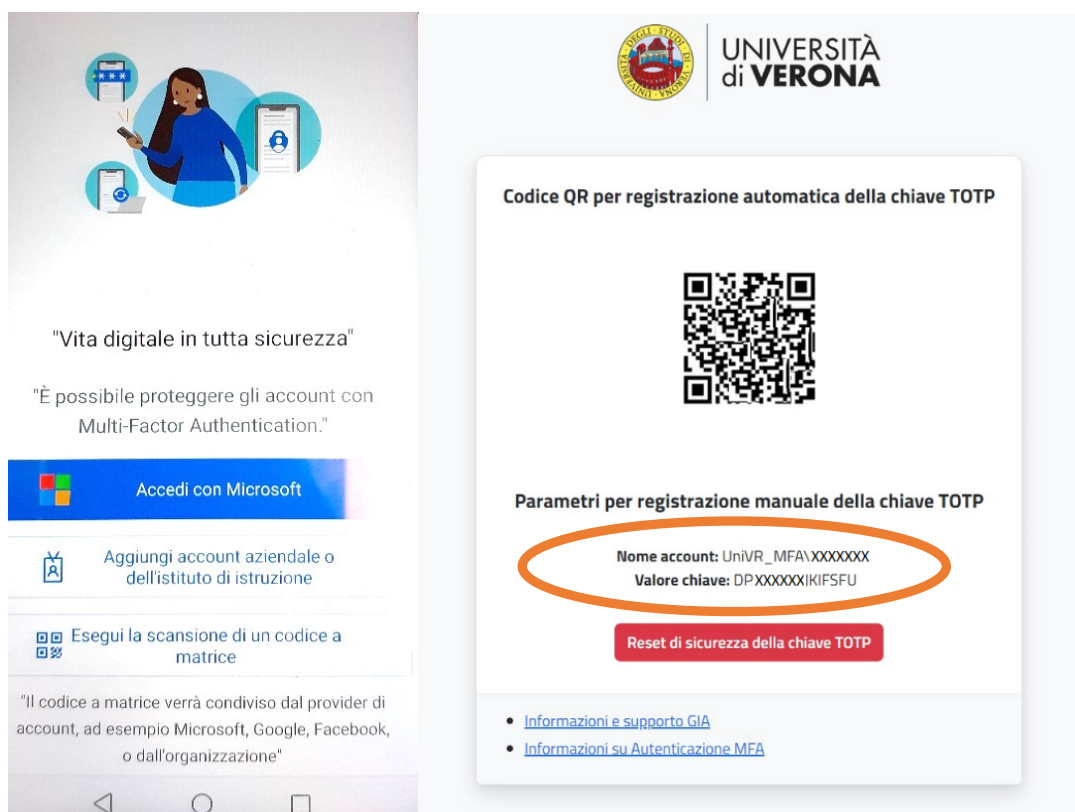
"Vita digitale in tutta sicurezza"

"È possibile proteggere gli account con Multi-Factor Authentication."

Accedi con Microsoft

Aggiungi account aziendale o dell'istituto di istruzione

Esegui la scansione di un codice a matrice

"Il codice a matrice verrà condiviso dal provider di account, ad esempio Microsoft, Google, Facebook, o dall'organizzazione"

UNIVERSITÀ di VERONA

Codice QR per registrazione automatica della chiave TOTP

Parametri per registrazione manuale della chiave TOTP

Nome account: UniVR_MFA\XXXXXXX
Valore chiave: DPXXXXXXIKIFSFU

Reset di sicurezza della chiave TOTP

• Informazioni e supporto GIA
• Informazioni su Autenticazione MFA